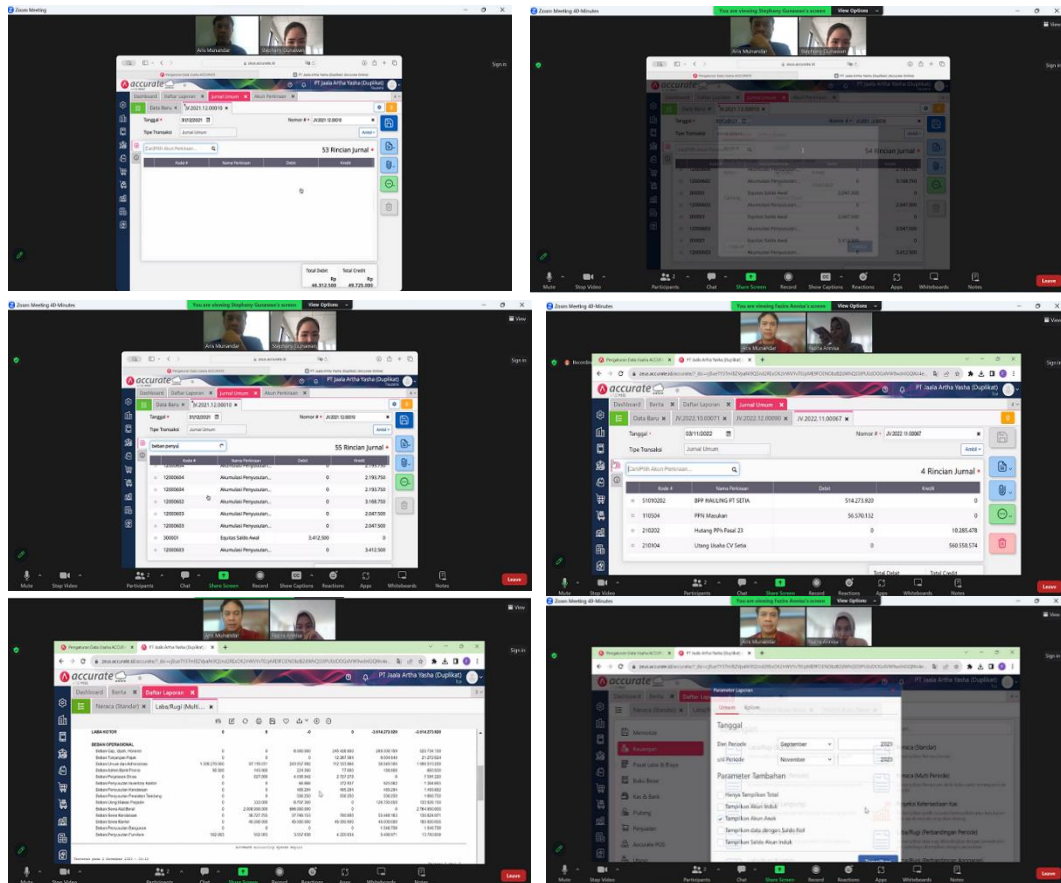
Zoom Meeting

Aris Munandar

Stephany Gunawan

Sign in

accurate

PT Jaala Artha Yasha (Duplikat)

Dashboard

Daftar Laporan

Jurnal Umum

Akun Perkiraan

Data Baru

JV.2021.12.00010

Tanggal

01/12/2021

Nomor #

JV.2021.12.00010

Tipe Transaksi

Jurnal Umum

Cari/Pilih Akun Perkiraan...

53 Rincian Jurnal

Kode #

Nama Perkiraan

Debit

Kredit

Total Debit

Total Credit

Rp

46.312.500

Rp

49.725.000

Zoom Meeting 40-Minutes

You are viewing Stephany Gunawan's screen

View Options

54 Rincian Jurnal

Mute

Stop Video

Participants

Chat

Share Screen

Record

Show Captions

Reactions

Apps

Whiteboards

Notes

Leave

View

beban penyu

55 Rincian Jurnal

| Kode # | Nama Perkiraan | Debit | Kredit |
|---|---|---|---|
| 12000604 | Akumulasi Penyusutan... | 0 | 2.193.750 |
| 12000604 | Akumulasi Penyusutan... | 0 | 2.193.750 |
| 12000602 | Akumulasi Penyusutan... | 0 | 3.168.750 |
| 12000603 | Akumulasi Penyusutan... | 0 | 2.047.500 |
| 12000603 | Akumulasi Penyusutan... | 0 | 2.047.500 |
| 300001 | Equitas Saldo Awal | 3.412.500 | 0 |
| 12000603 | Akumulasi Penyusutan... | 0 | 3.412.500 |

You are viewing Fazira Annisa's screen

Fazira Annisa

Pengaturan Data Usaha ACCURATE

PT Jaala Artha Yasha (Duplikat)

Dashboard

Berita

Daftar Laporan

Jurnal Umum

Data Baru

JV.2022.10.00071

JV.2022.12.00090

JV.2022.11.00067

Tanggal

03/11/2022

Nomor #

JV.2022.11.00067

Tipe Transaksi

Jurnal Umum

Cari/Pilih Akun Perkiraan...

4 Rincian Jurnal

| Kode # | Nama Perkiraan | Debit | Kredit |
|---|---|---|---|
| 51010202 | BFF HAULING PT SETIA | 514.273.820 | 0 |
| 110504 | PPN Masukan | 56.570.132 | 0 |
| 210202 | Hutang PPh Pasal 23 | 0 | 10.285.478 |
| 210104 | Utang Usaha CV Setia | 0 | 560.558.574 |

Total Debit

Total Credit

Neraca (Standar)

Laba/Rugi (Multi...

LABA KOTOR

BEBAN OPERASIONAL

Parameter Laporan

Umum

Kolom

Tanggal

Dari Periode

September

2023

s/d Periode

November

2023

Parameter Tambahan

Hanya Tampilkan Total

Tampilkan Akun Induk

Tampilkan Akun Anak

Tampilkan data dengan Saldo Nol

Tampilkan Saldo Akun Induk

Memorize

Keuangan

Pusat Laba & Biaya

Buku Besar

Kas & Bank

Piutang

Persediaan

Accurate POS

Neraca (Standar)

Neraca (Multi Periode)

Laba/Rugi (Perbandingan Periode)